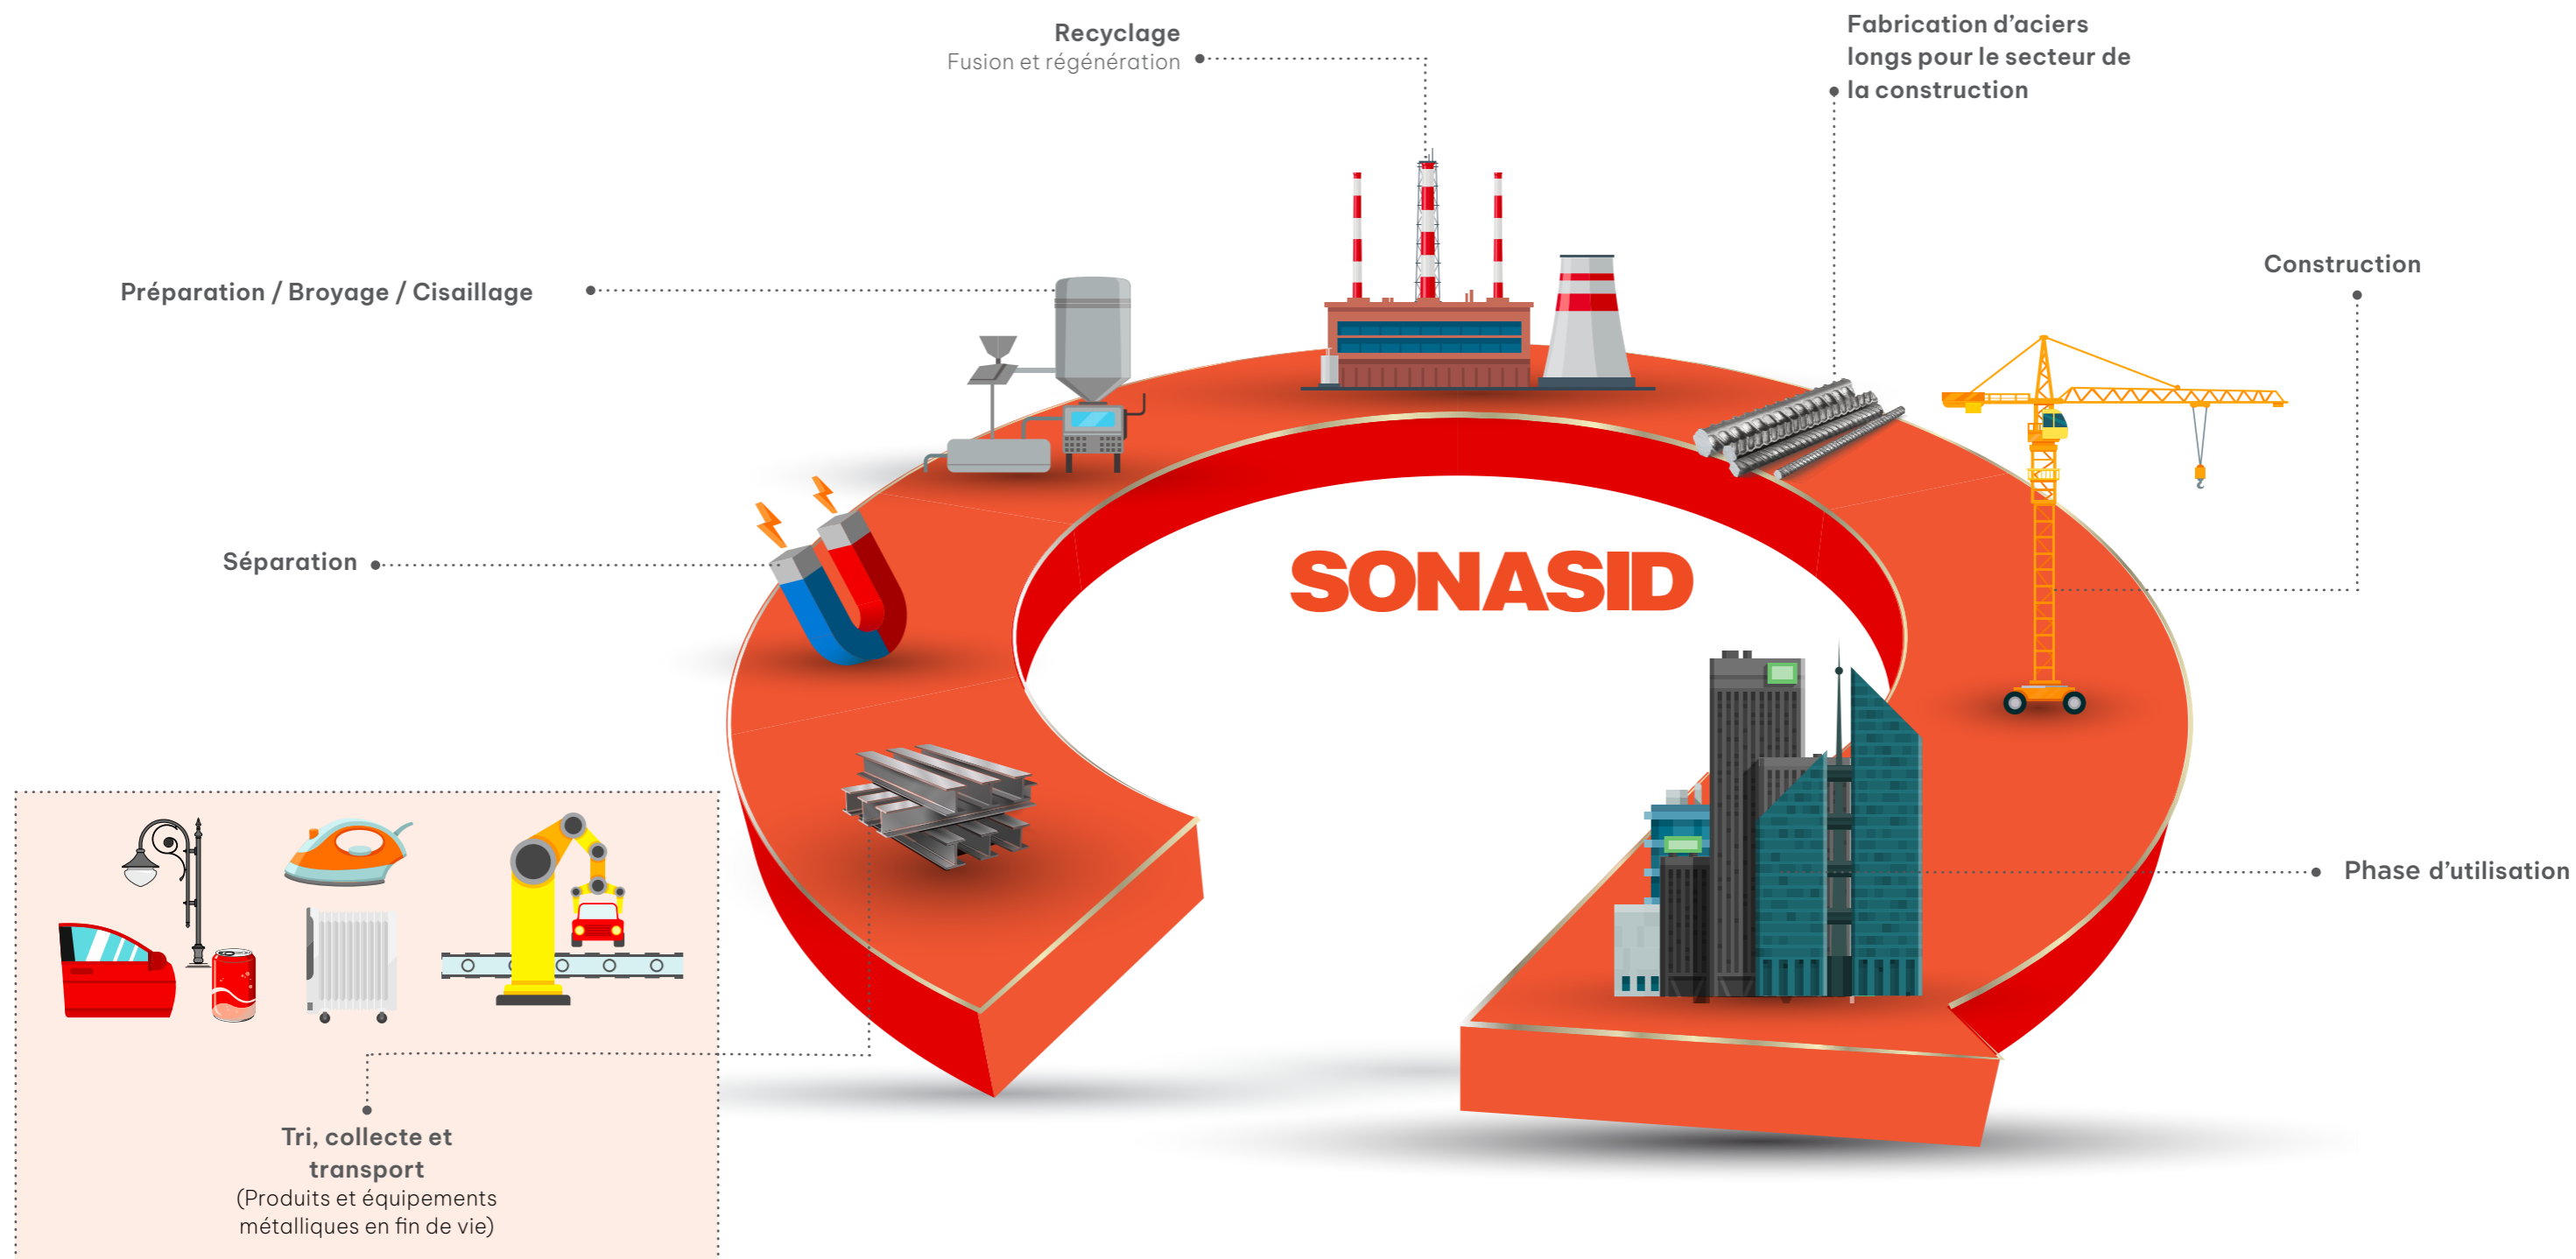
Recyclage
Fusion et régénération

Fabrication d’aciers longs pour le secteur de la construction

Préparation / Broyage / Cisaillage

Construction

Séparation

SONASID

Phase d’utilisation

Tri, collecte et transport
(Produits et équipements métalliques en fin de vie)